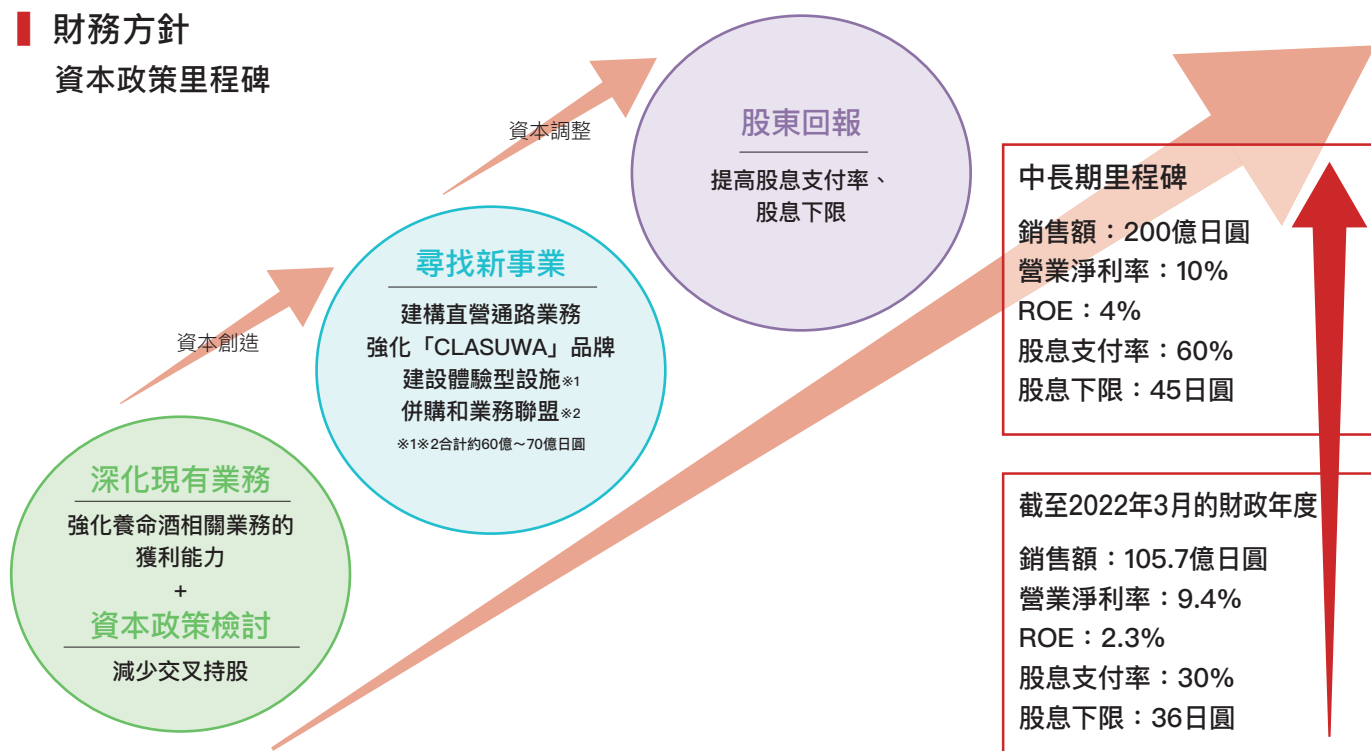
財務方針
資本政策里程碑

資本調整

股東回報
提高股息支付率、股息下限

資本創造

尋找新事業
建構直營通路業務
強化「CLASUWA」品牌
建設體驗型設施※1
併購和業務聯盟※2
※1※2合計約60億～70億日圓

深化現有業務
強化養命酒相關業務的獲利能力
+
資本政策檢討
減少交叉持股

中長期里程碑
銷售額：200億日圓
營業淨利率：10%
ROE：4%
股息支付率：60%
股息下限：45日圓

截至2022年3月的財政年度
銷售額：105.7億日圓
營業淨利率：9.4%
ROE：2.3%
股息支付率：30%
股息下限：36日圓